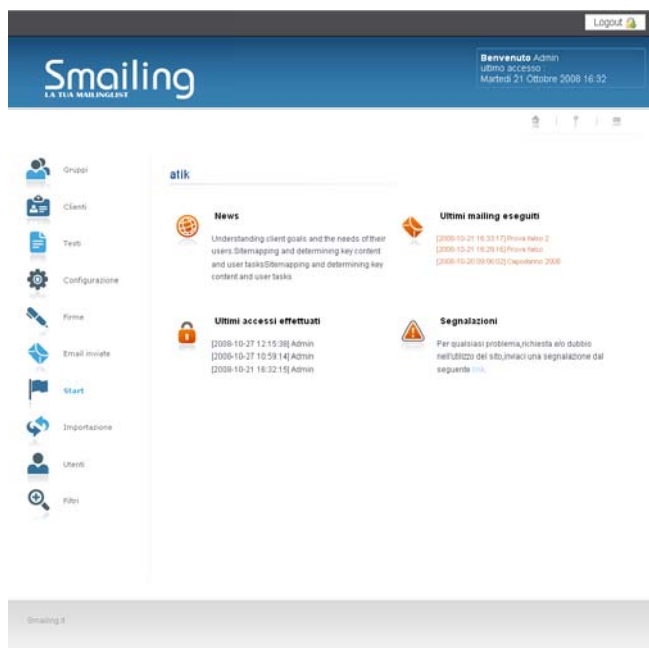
Logout

Smailing
LA TUA MAILINGLIST

Benvenuto Admin
ultimo accesso :
Martedì 21 Ottobre 2008 16:32

Gruppi

Clienti

Testi

Configurazione

Firme

Email inviate

Start

Importazione

Utenti

Filtri

atik

News

Understanding client goals and the needs of their users.Sitemapping and determining key content and user tasksSitemapping and determining key content and user tasks

Ultimi mailing eseguiti

[2008-10-21 16:33:17] Prova falso 2
[2008-10-21 16:29:16] Prova falso
[2008-10-20 09:06:02] Capodanno 2008

Ultimi accessi effettuati

[2008-10-27 12:15:38] Admin
[2008-10-27 10:59:14] Admin
[2008-10-21 16:32:15] Admin

Segnalazioni

Per qualsiasi problema,richiesta e/o dubbio nell'utilizzo del sito,inviaci una segnalazione dal seguente link.

Smailing.it